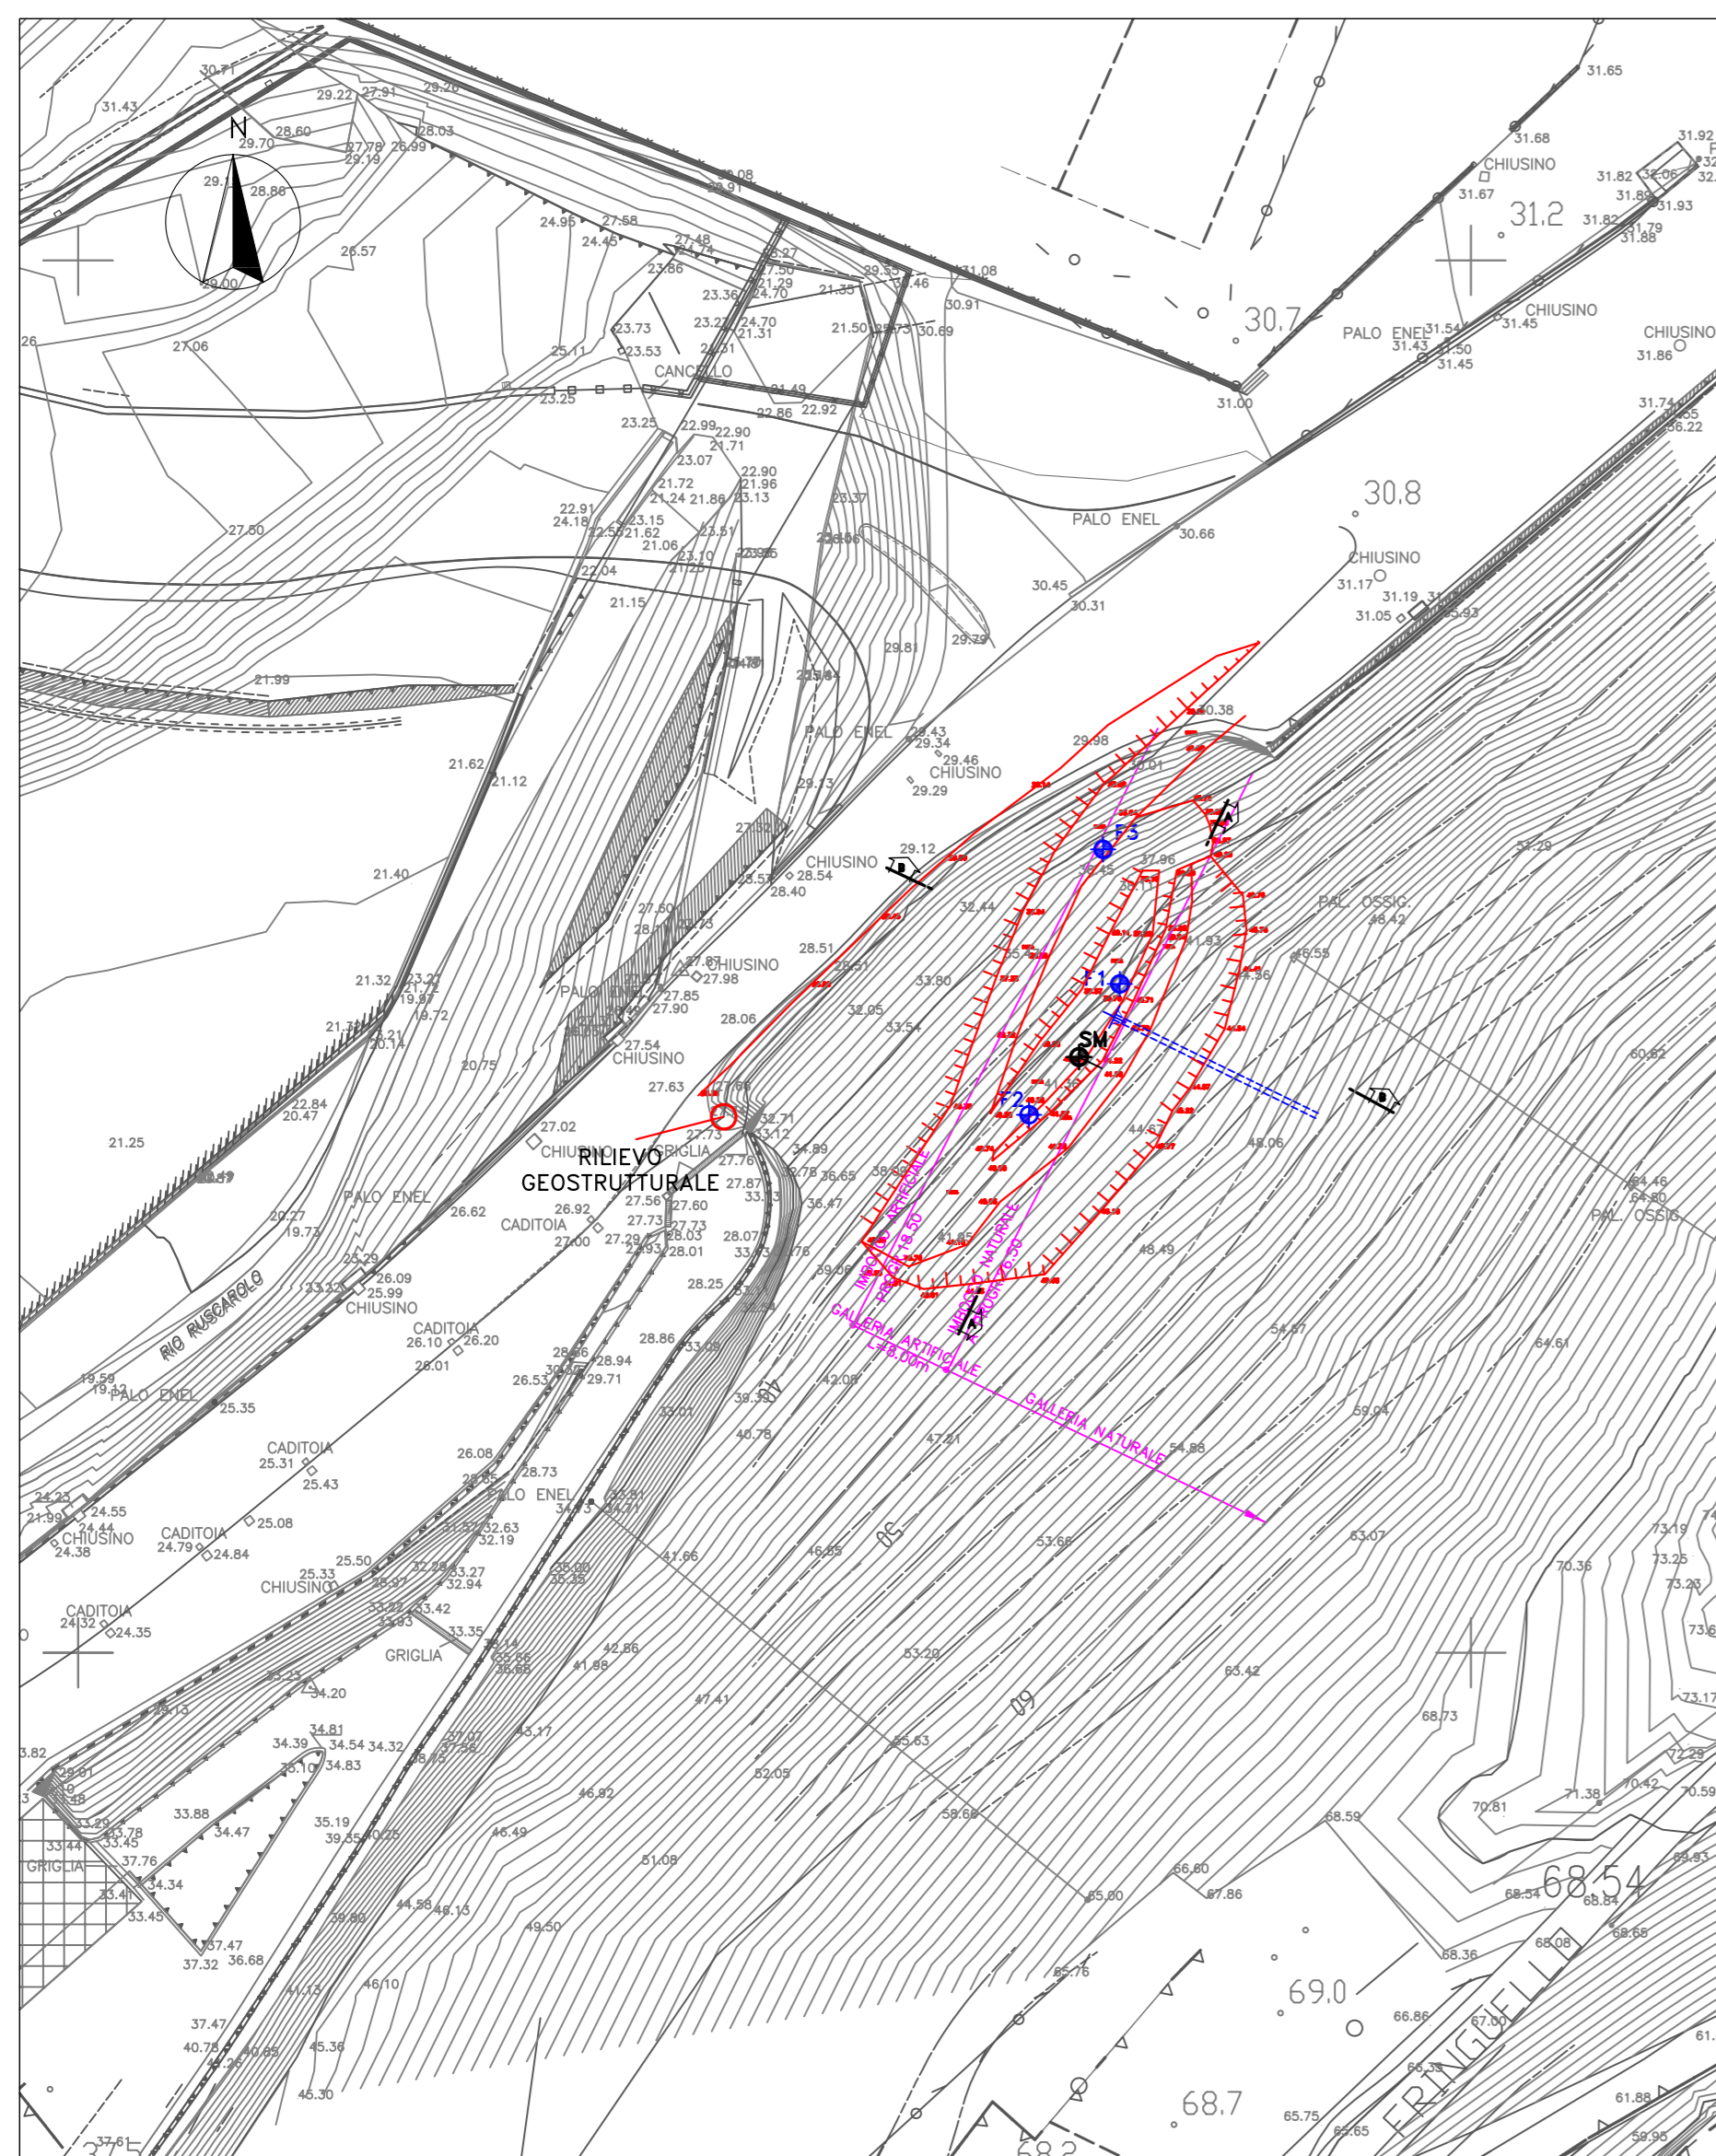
N

30.71
31.43
29.22 27.91 29.26
28.60
29.70
27.78 26.99
29.19
28.03
29.
28.86
30.08
29.91
24.95 27.58
24.45
27.48
26.57
29.00
23.86
23.36
23.27
21.29
24.70
24.70
21.31
29.55
21.35
31.08
30.46
30.91
30.69
21.50
23.73
23.53
25.11
24.31
CANCELLO
27.06
26
23.25
21.49
22.86 22.92
23.25
22.99 22.90
21.71
23.07
22.90
21.96
21.72
21.24 21.86 23.13
23.37
22.91
24.18
23.15
21.62
21.06
23.51
23.10
21.25
27.50
22.04
21.15
21.99
21.62
21.12
21.40
21.32
23.22
21.72
19.87
19.72
21.73
20.14
20.75
22.84
20.47
21.25
20.27
19.73
PALO ENEL
RIO RUSCAROLO
19.59
19.52
PALO ENEL
25.35
33.22
26.09
25.99
CHIUSINO
CADITOIA
26.10
26.20
26.01
CADITOIA
25.31
25.43
24.23
21.99
24.55
24.44
CHIUSINO
24.38
CADITOIA
24.79
24.84
25.08
25.33
CHIUSINO
25.50
CADITOIA
24.32
24.35
GRIGLIA
3.82
33.44
GRIGLIA
33.88
34.47
37.76
34.34
33.45
37.47
37.32
36.68
37.47
40.78
40.65
45.36
46.30
37.61
34.39
34.81
34.54
34.32
34.83
35.19
39.35
40.25
46.49
44.58
46.13
39.80
49.50
46.10
51.08
52.05
46.92
43.17
47.41
41.98
42.86
33.35
34.20
29.15
32.63
32.19
32.28
33.27
32.94
33.42
33.93
41.66
46.55
26.08
28.73
PALO ENEL
34.71
26.53
28.86
28.94
29.71
33.01
39.35
40.78
42.08
47.21
53.66
53.20
55.63
58.68
65.00
66.60
67.86
65.76
CHIUSINO
27.02
27.73
RILIEVO
GEOSTRUTTURALE
GRIGLIA
27.76
27.87
27.56
27.60
27.73
27.73
27.29
28.03
28.01
28.07
28.25
CADITOIA
26.92
27.00
26.62
32.71
33.12
34.89
36.65
36.47
39.06
27.63
27.54
CHIUSINO
28.06
PALO ENEL
27.90
27.85
27.98
CHIUSINO
27.60
28.51
28.40
28.54
CHIUSINO
27.32
23.57
29.12
29.29
29.13
PALO ENEL
29.43
29.34
29.46
CHIUSINO
29.81
29.79
30.45
30.31
29.98
30.38
PALO ENEL
30.66
30.8
CHIUSINO
31.17
31.19
31.05
31.00
30.7
PALO ENEL
31.43
31.54
31.50
31.45
31.45
CHIUSINO
31.86
CHIUSINO
31.74
36.22
31.2
CHIUSINO
31.67
31.68
31.65
31.92
31.82
32.06
31.89
31.93
31.82
31.79
31.88
F3
F1
F2
SM
A
A
B
B
32.44
33.80
32.05
33.54
37.96
41.93
44.67
48.06
48.49
IMBOCCO ARTIFICIALE PROG. 18.50
IMBOCCO NATURALE PROG. 26.50
GALLERIA ARTIFICIALE L=8.00m
GALLERIA NATURALE
54.88
31.29
PAL. OSSIG.
48.42
46.55
60.62
64.46
64.80
PAL. OSSIG.
54.87
64.61
59.04
63.07
63.42
68.73
70.36
73.19
73.25
73.23
73.17
72.29
70.42
70.59
71.38
70.81
68.59
68.54
68.54
68.84
68.65
69.93
68.08
68.36
69.0
66.86
67.00
66.39
68.7
65.75
63.65
61.88
59.95
FRINGUELLO